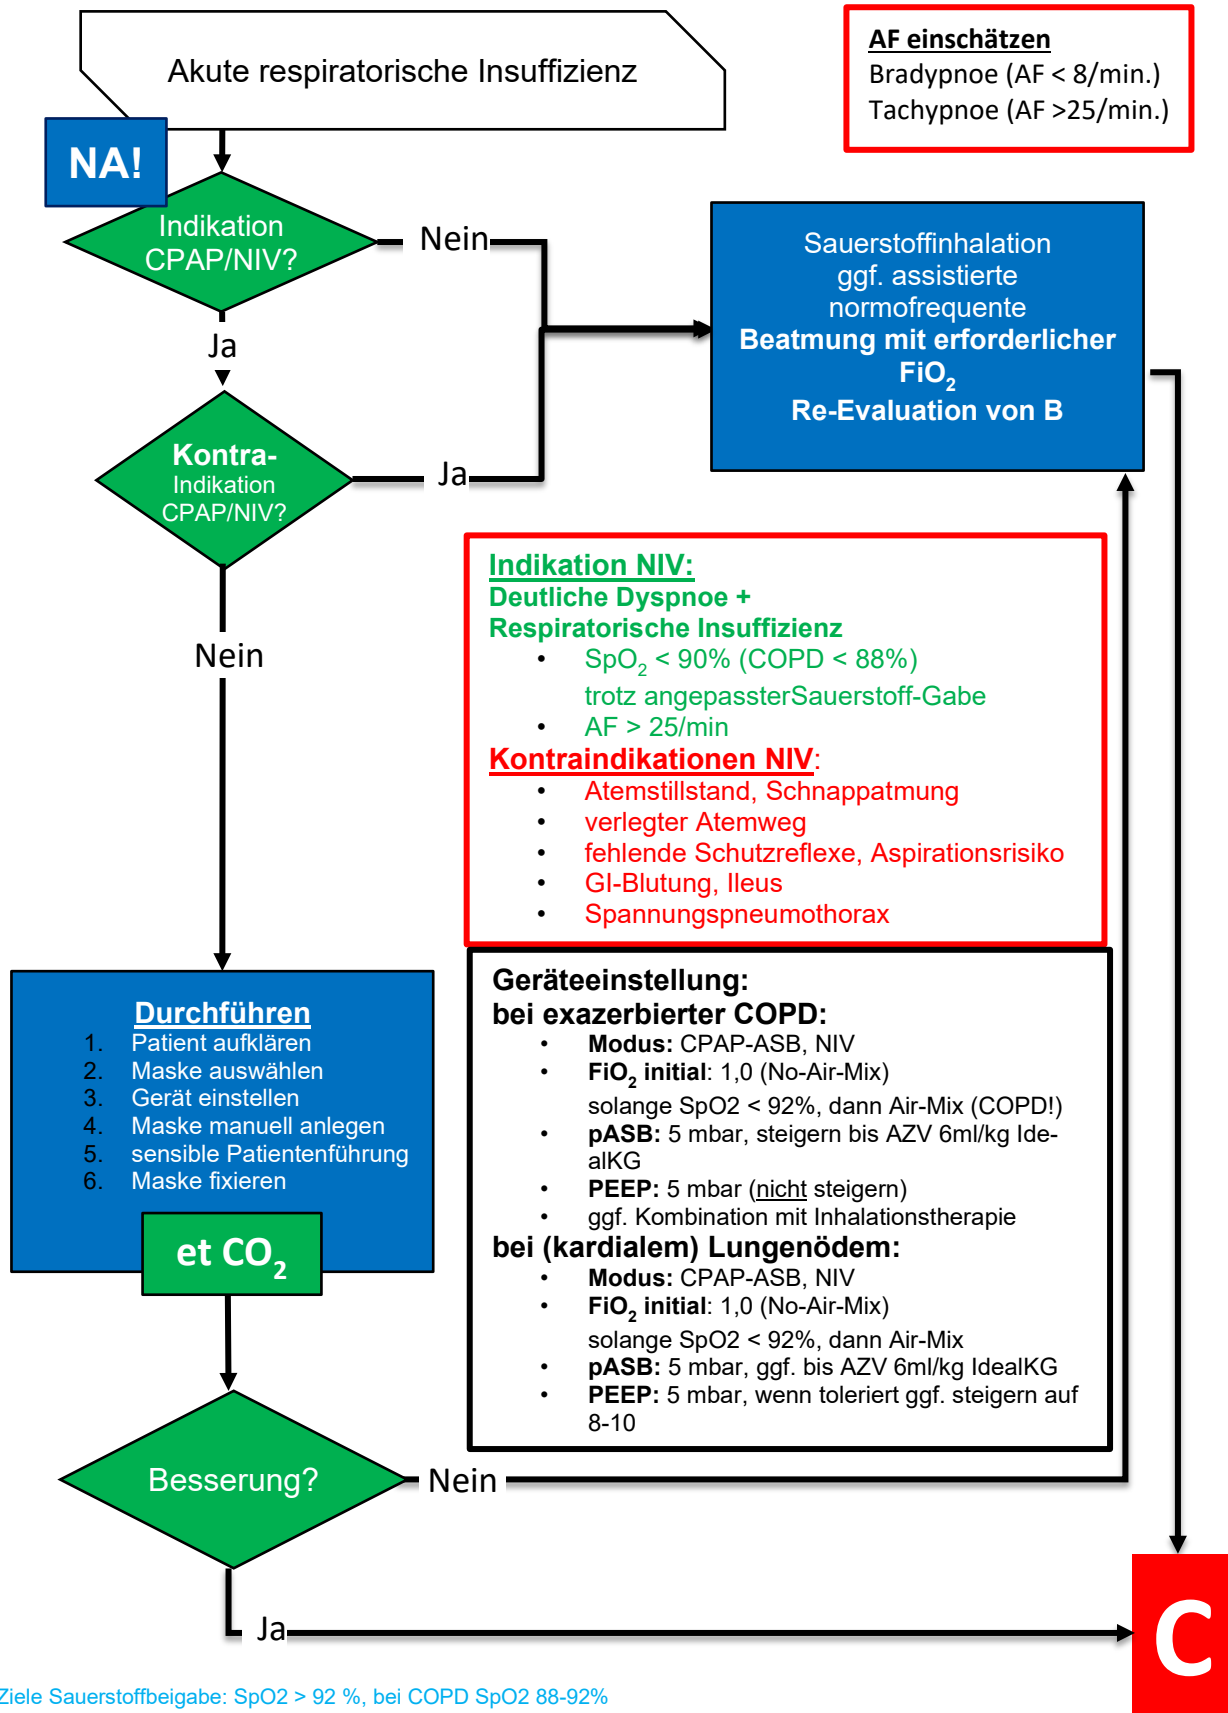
Akute respiratorische Insuffizienz

AF einschätzen
Bradypnoe (AF < 8/min.)
Tachypnoe (AF >25/min.)

NA!

Indikation CPAP/NIV?

Nein

Sauerstoffinhalation
ggf. assistierte normofrequente
Beatmung mit erforderlicher $FiO_2$
Re-Evaluation von B

Ja

Kontra-
Indikation
CPAP/NIV?

Ja

Indikation NIV:
Deutliche Dyspnoe +
Respiratorische Insuffizienz
• $SpO_2$ < 90% (COPD < 88%)
trotz angepassterSauerstoff-Gabe
• AF > 25/min
Kontraindikationen NIV:
• Atemstillstand, Schnappatmung
• verlegter Atemweg
• fehlende Schutzreflexe, Aspirationsrisiko
• GI-Blutung, Ileus
• Spannungspneumothorax

Nein

Durchführen
1. Patient aufklären
2. Maske auswählen
3. Gerät einstellen
4. Maske manuell anlegen
5. sensible Patientenführung
6. Maske fixieren

et $CO_2$

Geräteeinstellung:
bei exazerbierter COPD:
• Modus: CPAP-ASB, NIV
• $FiO_2$ initial: 1,0 (No-Air-Mix)
solange SpO2 < 92%, dann Air-Mix (COPD!)
• pASB: 5 mbar, steigern bis AZV 6ml/kg IdealKG
• PEEP: 5 mbar (nicht steigern)
• ggf. Kombination mit Inhalationstherapie
bei (kardialem) Lungenödem:
• Modus: CPAP-ASB, NIV
• $FiO_2$ initial: 1,0 (No-Air-Mix)
solange SpO2 < 92%, dann Air-Mix
• pASB: 5 mbar, ggf. bis AZV 6ml/kg IdealKG
• PEEP: 5 mbar, wenn toleriert ggf. steigern auf 8-10

Besserung?

Nein

Ja

C

Ziele Sauerstoffbeigabe: SpO2 > 92 %, bei COPD SpO2 88-92%